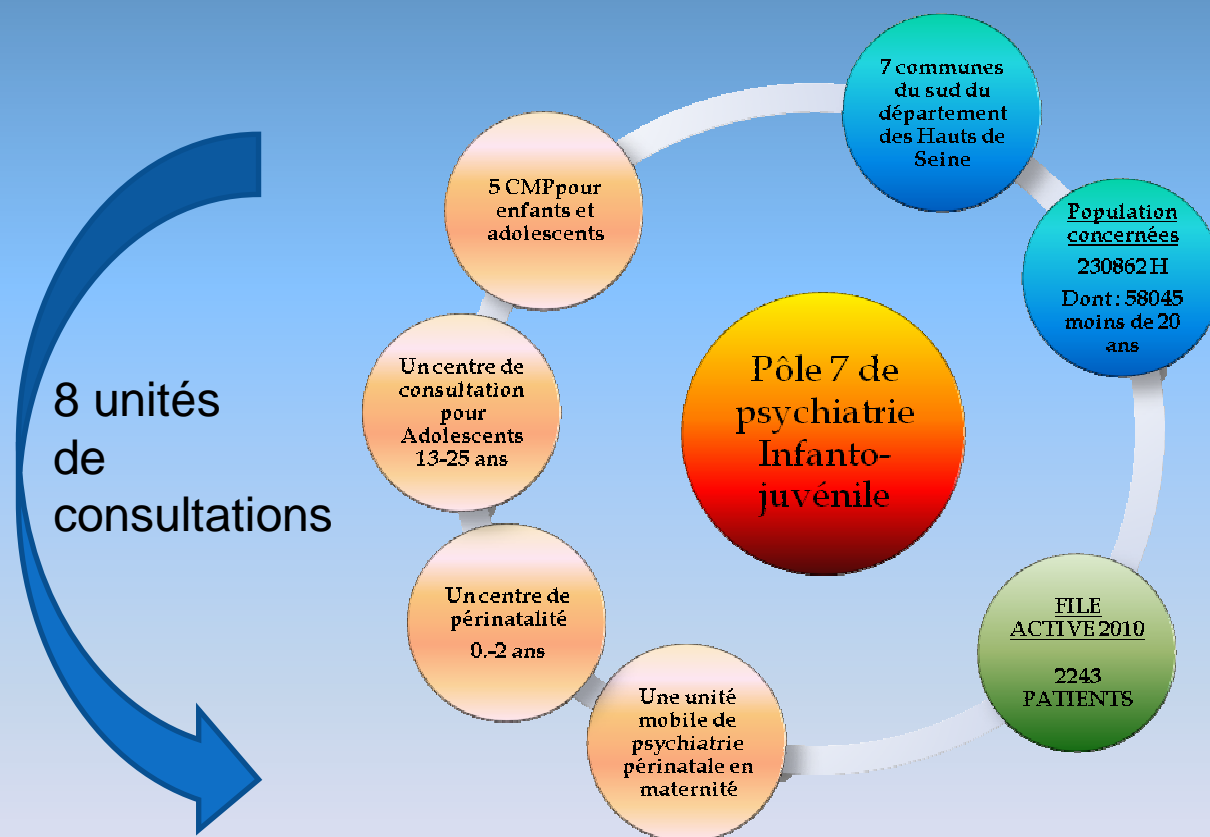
8 unités de consultations

Pôle 7 de psychiatrie Infanto-juvénile

7 communes du sud du département des Hauts de Seine

Population concernées

230862 H

Dont : 58045 moins de 20 ans

FILE ACTIVE 2010

2243 PATIENTS

Une unité mobile de psychiatrie périnatale en maternité

Un centre de périnatalité

0.-2 ans

Un centre de consultation pour Adolescents 13-25 ans

5 CMPpour enfants et adolescents